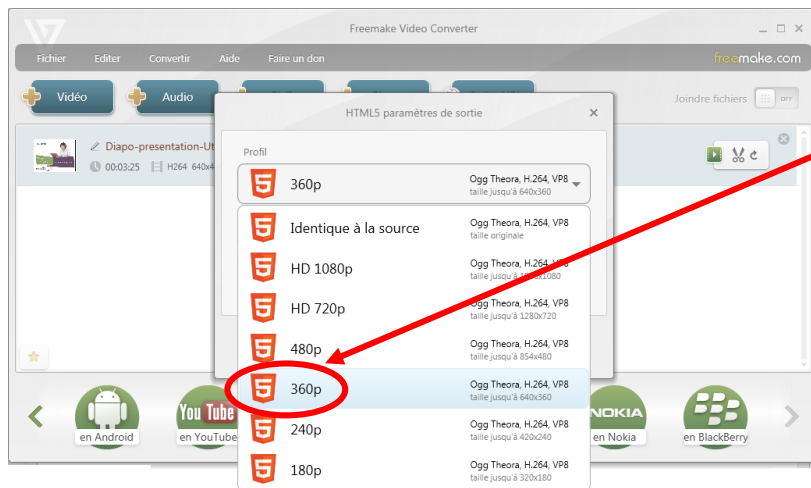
Freemake Video Converter

Fichier Editer Convertir Aide Faire un don

freemake.com

Vidéo Audio

Joindre fichiers OFF

Diapo-presentation-Ut

00:03:25 H264 640x4

HTML5 paramètres de sortie

Profil

360p Ogg Theora, H.264, VP8 taille jusqu'à 640x360

Identique à la source Ogg Theora, H.264, VP8 taille originale

HD 1080p Ogg Theora, H.264, VP8 taille jusqu'à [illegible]x1080

HD 720p Ogg Theora, H.264, VP8 taille jusqu'à 1280x720

480p Ogg Theora, H.264, VP8 taille jusqu'à 854x480

360p Ogg Theora, H.264, VP8 taille jusqu'à 640x360

240p Ogg Theora, H.264, VP8 taille jusqu'à 420x240

180p Ogg Theora, H.264, VP8 taille jusqu'à 320x180

en Android

YouTube

en YouTube

NOKIA

en Nokia

en BlackBerry